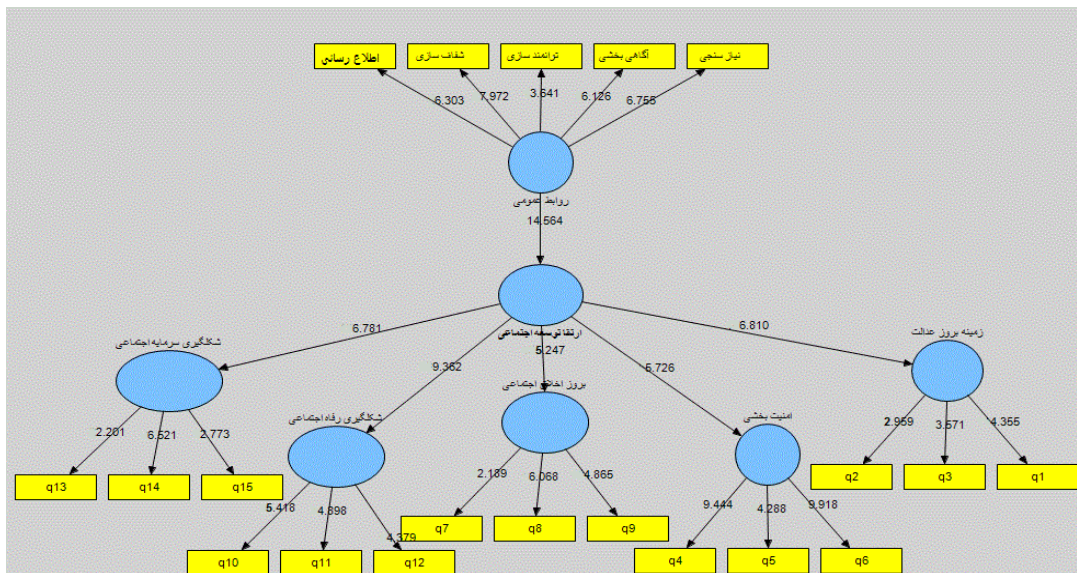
اطلاع رسانی
شفاف سازی
توانمند سازی
آگاهی بخشی
نیاز سنجی
6.303
7.972
3.641
6.126
6.755
روابط عمومی
14.564
ارتقاء توسعه اجتماعی
6.781
6.810
شکلگیری سرمایه اجتماعی
زمینه بروز عدالت
9.362
5.247
5.726
بروز اخلاق اجتماعی
امنیت بخشی
شکلگیری رفاه اجتماعی
2.201
6.521
2.773
2.959
3.571
4.355
q13
q14
q15
2.139
6.068
4.865
9.444
4.288
9.918
q2
q3
q1
5.418
4.398
4.379
q7
q8
q9
q10
q11
q12
q4
q5
q6